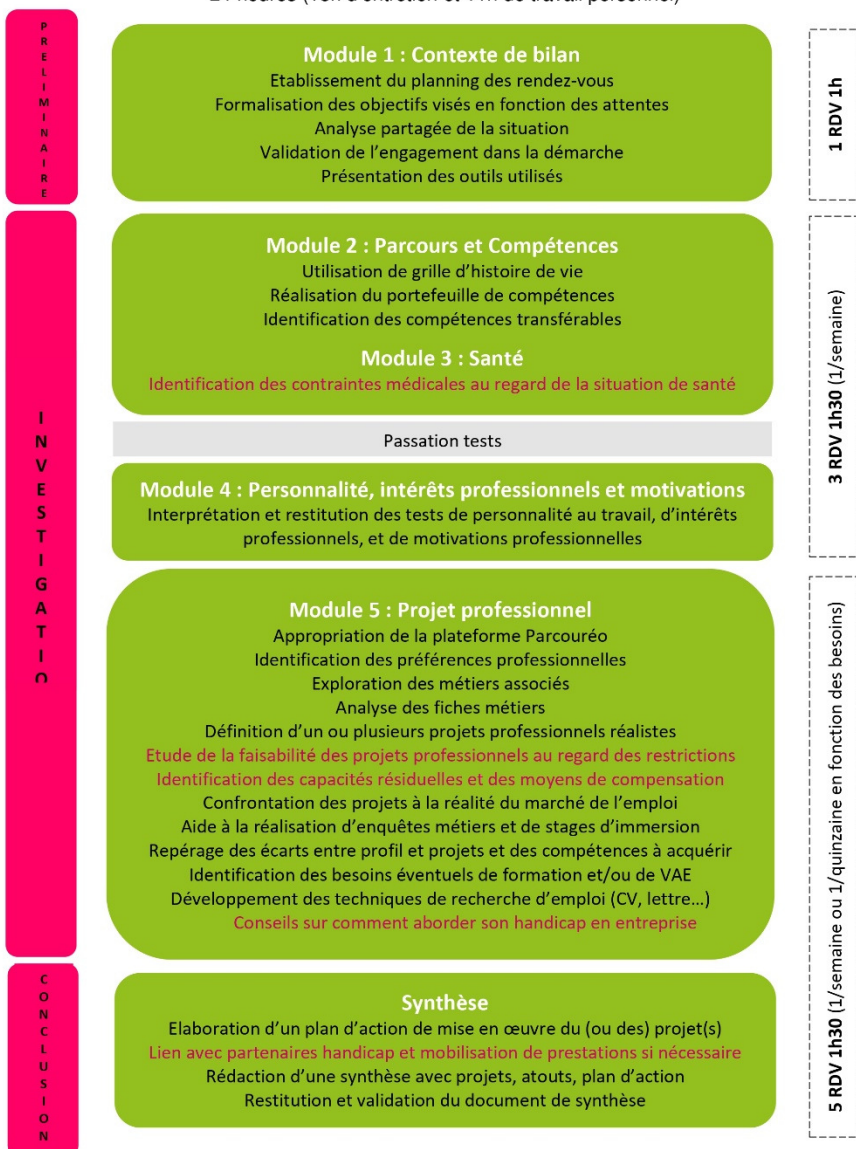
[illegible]

PRELIMINAIRE

Module 1 : Contexte de bilan
Etablissement du planning des rendez-vous
Formalisation des objectifs visés en fonction des attentes
Analyse partagée de la situation
Validation de l'engagement dans la démarche
Présentation des outils utilisés

1 RDV 1h

INVESTIGATIO

Module 2 : Parcours et Compétences
Utilisation de grille d'histoire de vie
Réalisation du portefeuille de compétences
Identification des compétences transférables

Module 3 : Santé
Identification des contraintes médicales au regard de la situation de santé

Passation tests

Module 4 : Personnalité, intérêts professionnels et motivations
Interprétation et restitution des tests de personnalité au travail, d'intérêts professionnels, et de motivations professionnelles

3 RDV 1h30 (1/semaine)

Module 5 : Projet professionnel
Appropriation de la plateforme Parcouréo
Identification des préférences professionnelles
Exploration des métiers associés
Analyse des fiches métiers
Définition d'un ou plusieurs projets professionnels réalistes
Etude de la faisabilité des projets professionnels au regard des restrictions
Identification des capacités résiduelles et des moyens de compensation
Confrontation des projets à la réalité du marché de l'emploi
Aide à la réalisation d'enquêtes métiers et de stages d'immersion
Repérage des écarts entre profil et projets et des compétences à acquérir
Identification des besoins éventuels de formation et/ou de VAE
Développement des techniques de recherche d'emploi (CV, lettre…)
Conseils sur comment aborder son handicap en entreprise

CONCLUSION

Synthèse
Elaboration d'un plan d'action de mise en œuvre du (ou des) projet(s)
Lien avec partenaires handicap et mobilisation de prestations si nécessaire
Rédaction d'une synthèse avec projets, atouts, plan d'action
Restitution et validation du document de synthèse

5 RDV 1h30 (1/semaine ou 1/quinzaine en fonction des besoins)